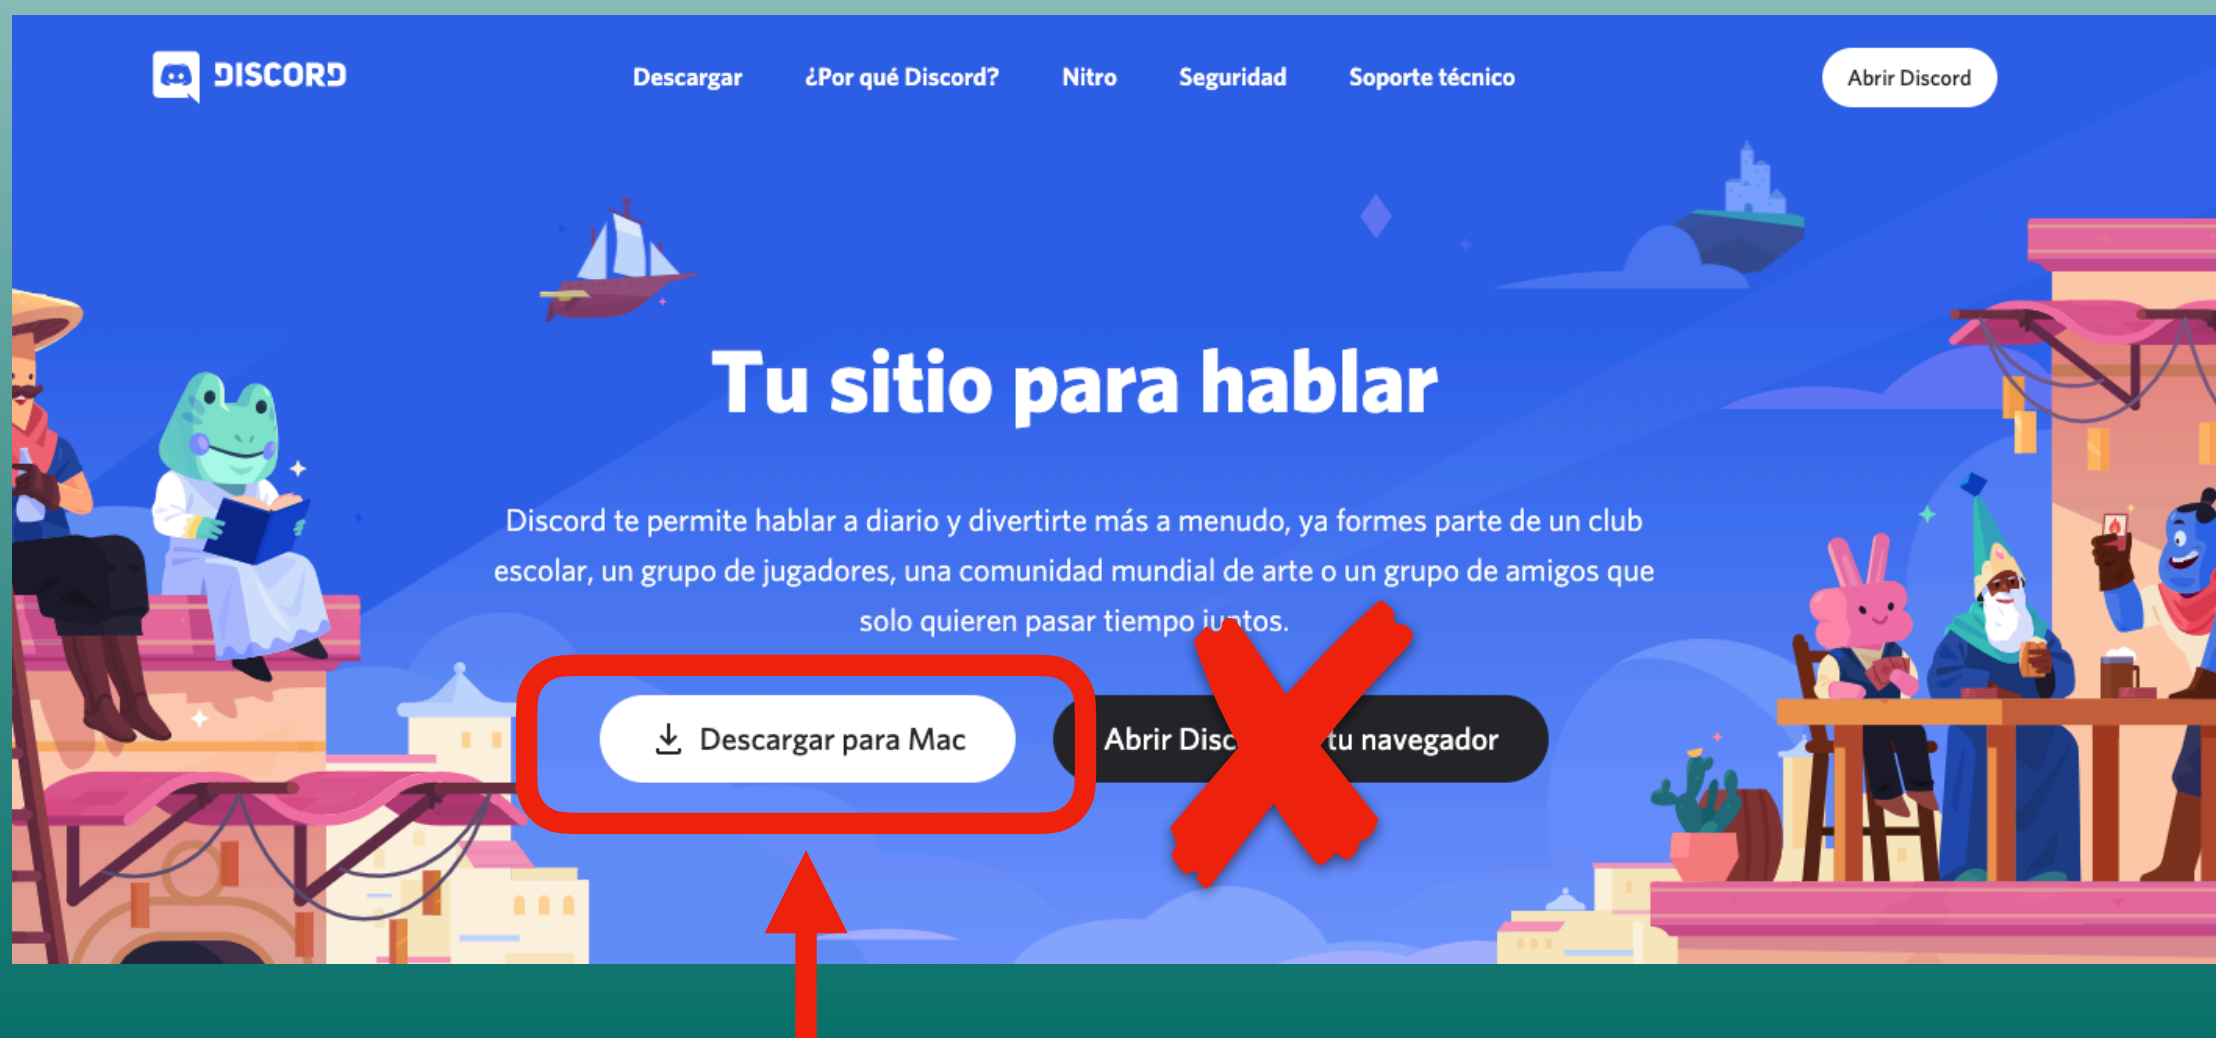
DISCORD

Descargar ¿Por qué Discord? Nitro Seguridad Soporte técnico

Abrir Discord

Tu sitio para hablar

Discord te permite hablar a diario y divertirte más a menudo, ya formes parte de un club escolar, un grupo de jugadores, una comunidad mundial de arte o un grupo de amigos que solo quieren pasar tiempo ju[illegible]tos.

Descargar para Mac

Abrir Disc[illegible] tu navegador